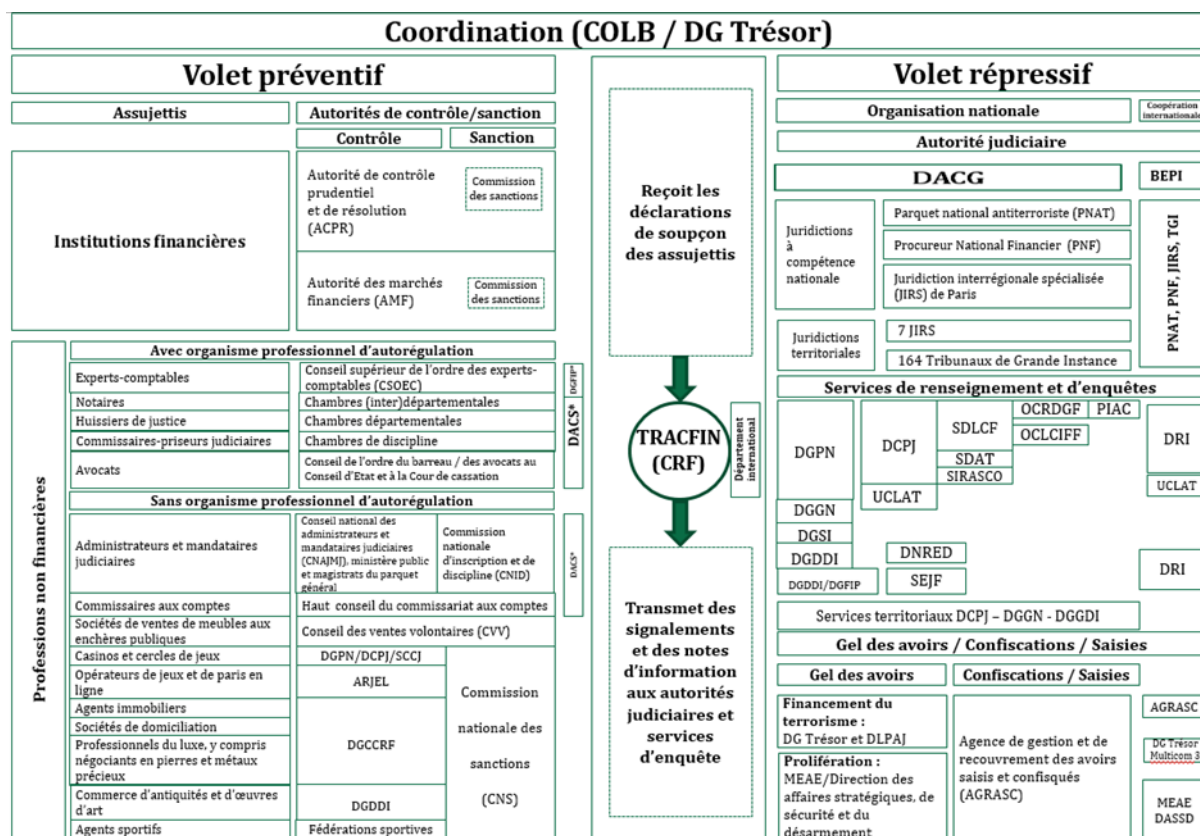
Coordination (COLB / DG Trésor)

Volet préventif

Assujettis

Autorités de contrôle/sanction

Contrôle

Sanction

Institutions financières

Autorité de contrôle prudentiel et de résolution (ACPR)

Commission des sanctions

Autorité des marchés financiers (AMF)

Commission des sanctions

Professions non financières

Avec organisme professionnel d'autorégulation

| | | |
|---|---|---|
| Experts-comptables | Conseil supérieur de l'ordre des experts-comptables (CSOEC) | DGFIP* |
| Notaires | Chambres (inter)départementales | DACS* |
| Huissiers de justice | Chambres départementales | |
| Commissaires-priseurs judiciaires | Chambres de discipline | |
| Avocats | Conseil de l'ordre du barreau / des avocats au Conseil d'Etat et à la Cour de cassation | |

Sans organisme professionnel d'autorégulation

| | | |
|---|---|---|
| Administrateurs et mandataires judiciaires | Conseil national des administrateurs et mandataires judiciaires (CNAJMJ), ministère public et magistrats du parquet général | Commission nationale d'inscription et de discipline (CNID) |
| Commissaires aux comptes | Haut conseil du commissariat aux comptes | |
| Sociétés de ventes de meubles aux enchères publiques | Conseil des ventes volontaires (CVV) | |
| Casinos et cercles de jeux | DGPN/DCPJ/SCCJ | Commission nationale des sanctions (CNS) |
| Opérateurs de jeux et de paris en ligne | ARJEL | |
| Agents immobiliers | DGCCRF | |
| Sociétés de domiciliation | | |
| Professionnels du luxe, y compris négociants en pierres et métaux précieux | | |
| Commerce d'antiquités et d'œuvres d'art | DGDDI | |
| Agents sportifs | Fédérations sportives | |

DACS*

Reçoit les déclarations de soupçon des assujettis

TRACFIN (CRF)

Département international

Transmet des signalements et des notes d'information aux autorités judiciaires et services d'enquête

Volet répressif

Organisation nationale

Coopération internationale

Autorité judiciaire

DACG

BEPI

Juridictions à compétence nationale

Parquet national antiterroriste (PNAT)

Procureur National Financier (PNF)

Juridiction interrégionale spécialisée (JIRS) de Paris

PNAT, PNF, JIRS, TGI

Juridictions territoriales

7 JIRS

164 Tribunaux de Grande Instance

Services de renseignement et d'enquêtes

DGPN

DCPJ

SDLCF

OCRDGF

PIAC

OCLCIFF

SDAT

SIRASCO

UCLAT

DRI

UCLAT

DGGN

DGSI

DGDDI

DNRED

DGDDI/DGFIP

SEJF

DRI

Services territoriaux DCPJ – DGGN - DGGDI

Gel des avoirs / Confiscations / Saisies

Gel des avoirs

Confiscations / Saisies

Financement du terrorisme : DG Trésor et DLPAJ

Prolifération : MEAE/Direction des affaires stratégiques, de sécurité et du désarmement

Agence de gestion et de recouvrement des avoirs saisis et confisqués (AGRASC)

AGRASC

DG Trésor Multicom 3

MEAE DASSD